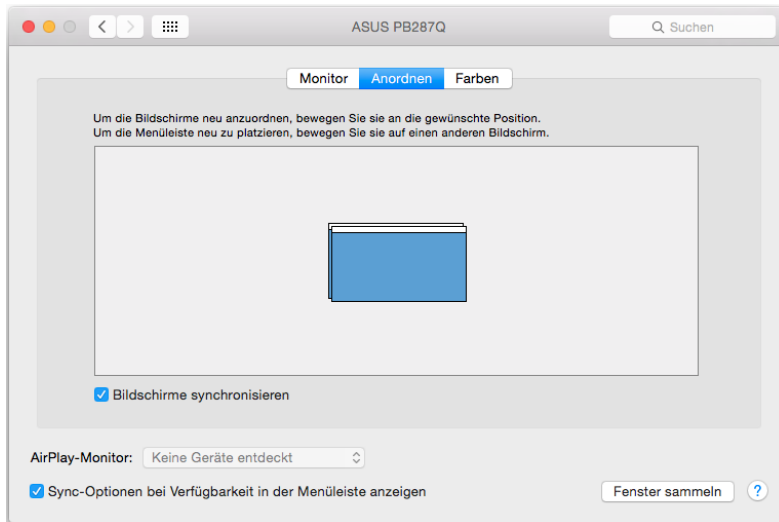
ASUS PB287Q

Suchen

Monitor | Anordnen | Farben

Um die Bildschirme neu anzuordnen, bewegen Sie sie an die gewünschte Position.
Um die Menüleiste neu zu platzieren, bewegen Sie sie auf einen anderen Bildschirm.

Bildschirme synchronisieren

AirPlay-Monitor: Keine Geräte entdeckt

Sync-Optionen bei Verfügbarkeit in der Menüleiste anzeigen

Fenster sammeln

?